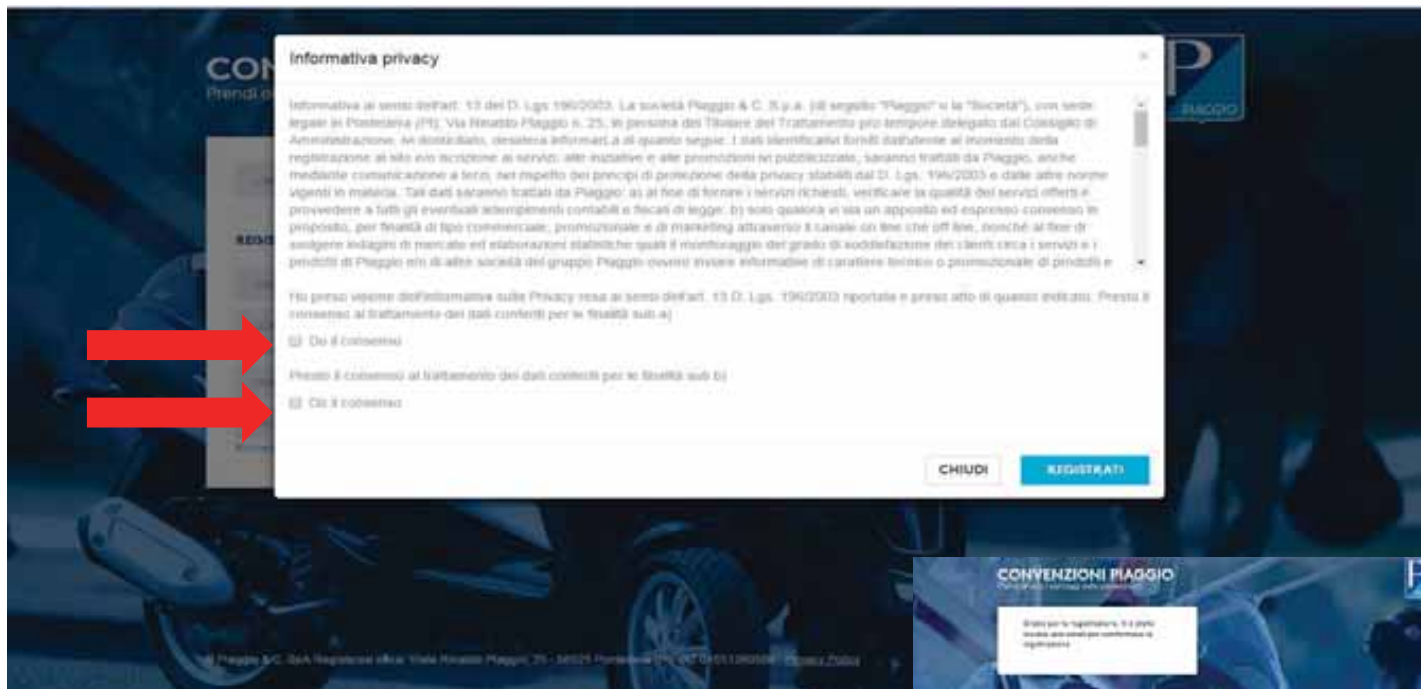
CON
Prendi

PIAGGIO

REGIS

Informativa privacy

×

Informativa ai sensi dell'art. 13 del D. Lgs 196/2003. La società Piaggio & C. S.p.a. (di seguito "Piaggio" o la "Società"), con sede legale in Pontedera (PI), Via Rinaldo Piaggio n. 25, in persona del Titolare del Trattamento pro-tempore delegato dal Consiglio di Amministrazione, Ai domiciliato, desidera informarLa di quanto segue. I dati identificativi forniti dall'utente al momento della registrazione al sito e/o iscrizione ai servizi, alle iniziative e alle promozioni ivi pubblicizzate, saranno trattati da Piaggio, anche mediante comunicazione a terzi, nel rispetto dei principi di protezione della privacy stabiliti dal D. Lgs. 196/2003 e dalle altre norme vigenti in materia. Tali dati saranno trattati da Piaggio: a) al fine di fornire i servizi richiesti, verificare la qualità dei servizi offerti e provvedere a tutti gli eventuali adempimenti contabili e fiscali di legge; b) solo qualora vi sia un apposito ed espresso consenso in proposito, per finalità di tipo commerciale, promozionale e di marketing attraverso il canale on line che off line, nonché al fine di svolgere indagini di mercato ed elaborazioni statistiche quali il monitoraggio del grado di soddisfazione dei clienti circa i servizi e i prodotti di Piaggio e/o di altre società del gruppo Piaggio ovvero inviare informative di carattere tecnico o promozionale di prodotti e

Ho preso visione dell'informativa sulla Privacy resa ai sensi dell'art. 13 D. Lgs. 196/2003 riportata e preso atto di quanto indicato. Presto il consenso al trattamento dei dati conferiti per le finalità sub a)

Do il consenso

Presto il consenso al trattamento dei dati conferiti per le finalità sub b)

Do il consenso

CHIUDI

REGISTRATI

© Piaggio & C. SpA Registered office: Viale Rinaldo Piaggio, 25 - 56025 Pontedera (PI) - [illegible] - Privacy Policy

CONVENZIONI PIAGGIO
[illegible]

Grazie per la registrazione. Ti è stata inviata una email per confermare la registrazione.